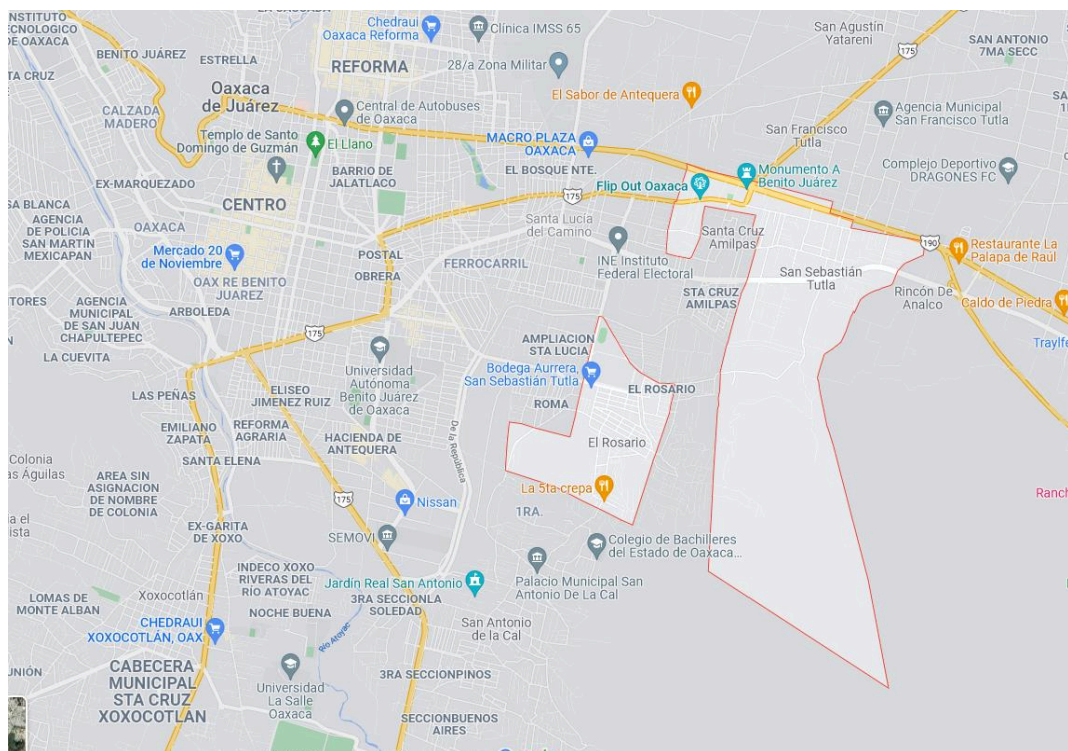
INSTITUTO
TECNOLOGICO
DE OAXACA
LA CASCADA
Chedraui
Oaxaca Reforma
Clínica IMSS 65
San Agustín
Yatareni
175
SAN ANTONIO
7MA SECC
BENITO JUÁREZ
ESTRELLA
REFORMA
28/a Zona Militar
TA CRUZ
Oaxaca
de Juárez
Central de Autobuses
de Oaxaca
El Sabor de Antequera
CALZADA
MADERO
Agencia Municipal
San Francisco Tutla
Templo de Santo
Domingo de Guzmán
El Llano
MACRO PLAZA
OAXACA
San Francisco
Tutla
BARRIO DE
JALATLACO
EX-MARQUEZADO
CENTRO
EL BOSQUE NTE.
Monumento A
Benito Juárez
Complejo Deportivo
DRAGONES FC
175
Flip Out Oaxaca
SA BLANCA
AGENCIA
DE POLICIA
SAN MARTIN
MEXICAPAN
OAXACA
Santa Lucía
del Camino
Santa Cruz
Amilpas
190
Restaurante La
Palapa de Raul
Mercado 20
de Noviembre
POSTAL
FERROCARRIL
INE Instituto
Federal Electoral
San Sebastián
Tutla
OBRERA
OAX RE BENITO
JUAREZ
STA CRUZ
AMILPAS
Rincón De
Analco
Caldo de Piedra
TORES
AGENCIA
MUNICIPAL
DE SAN JUAN
CHAPULTEPEC
ARBOLEDA
175
AMPLIACION
STA LUCIA
Trayfe
LA CUEVITA
Universidad
Autónoma
Benito Juárez
de Oaxaca
Bodega Aurrera
San Sebastián Tutla
EL ROSARIO
LAS PEÑAS
ELISEO
JIMENEZ RUIZ
ROMA
EMILIANO
ZAPATA
REFORMA
AGRARIA
HACIENDA DE
ANTEQUERA
De la República
El Rosario
Colonia
as Águilas
SANTA ELENA
AREA SIN
ASIGNACION
DE NOMBRE
DE COLONIA
175
La 5ta crepa
Nissan
Ranch
a el
ista
1RA.
EX-GARITA
DE XOXO
SEMOVI
Colegio de Bachilleres
del Estado de Oaxaca...
INDECO XOXO
RIVERAS DEL
RIO ATOYAC
Jardín Real San Antonio
Palacio Municipal San
Antonio De La Cal
LOMAS DE
MONTE ALBAN
Xoxocotlán
NOCHE BUENA
3RA SECCIONLA
SOLEDAD
CHEDRAUI
XOXOCOTLÁN, OAX
San Antonio
de la Cal
Río Atoyac
UNIÓN
CABECERA
MUNICIPAL
STA CRUZ
XOXOCOTLAN
Universidad
La Salle
Oaxaca
3RA SECCIONPINOS
SECCIONBUENOS
AIRES